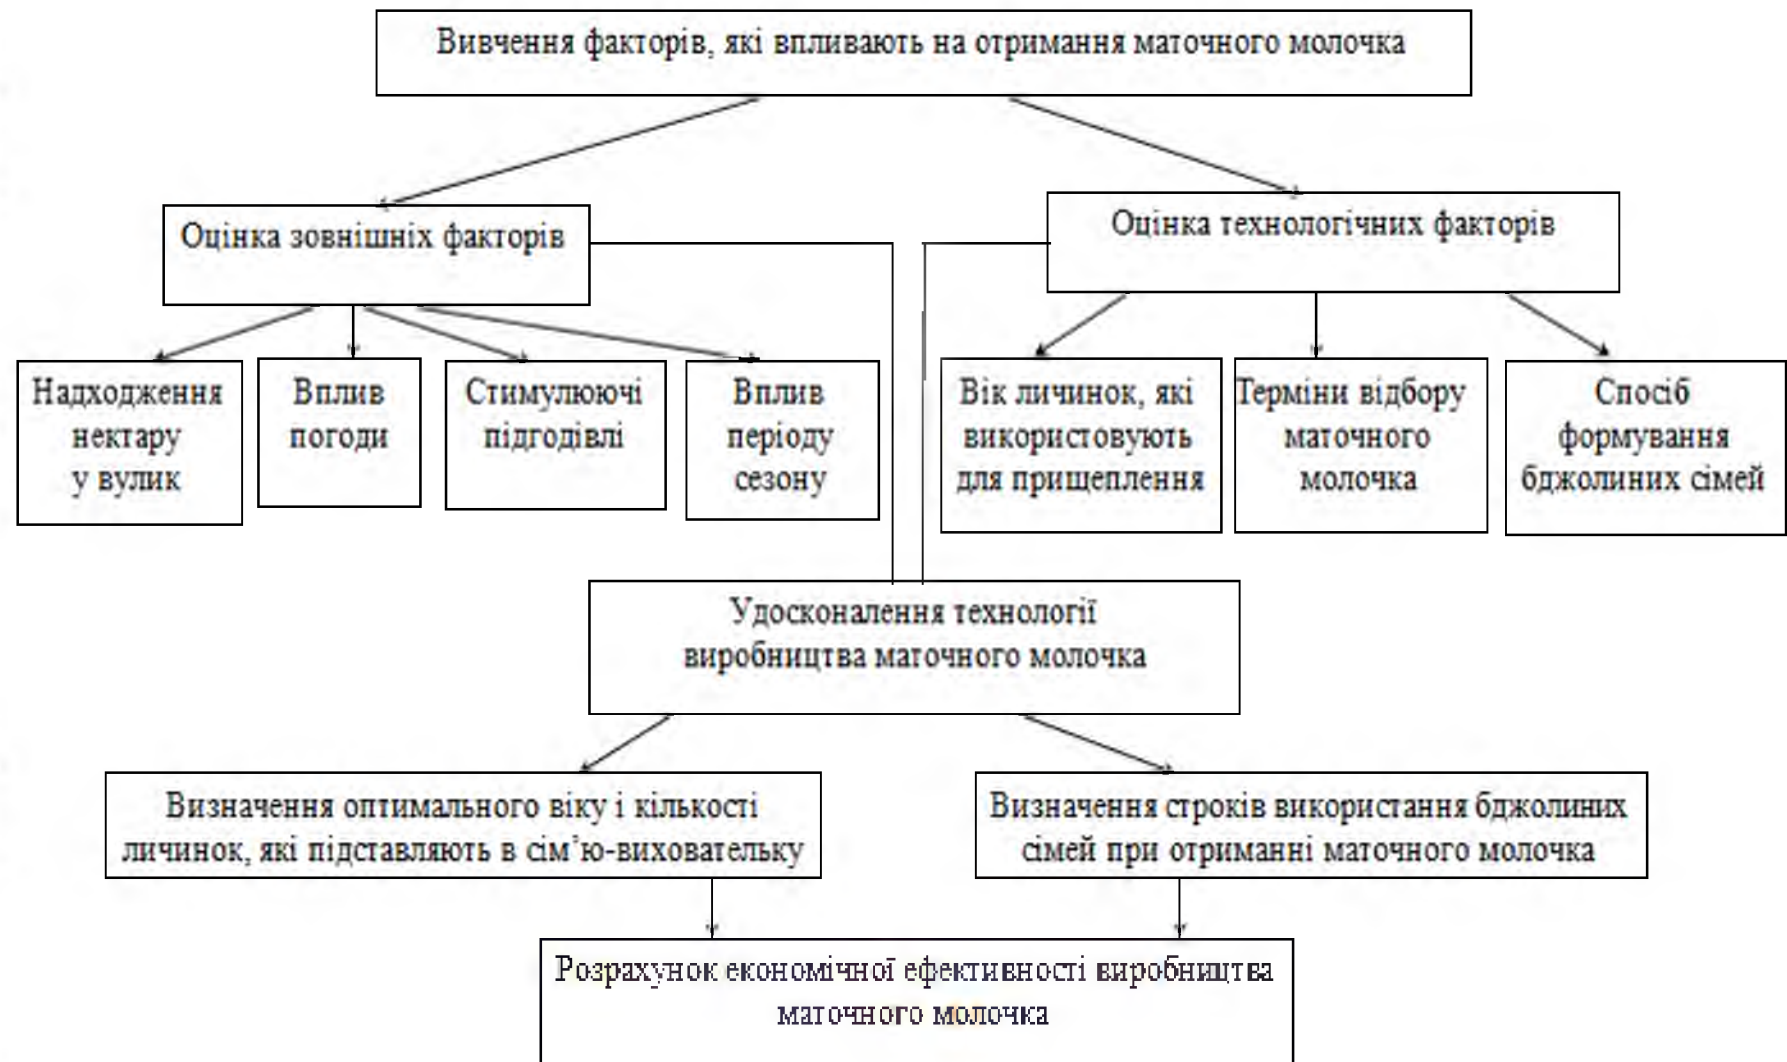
Вивчення факторів, які впливають на отримання маточного молочка

Оцінка зовнішніх факторів

Оцінка технологічних факторів

Надходження нектару у вулик

Вплив погоди

Стимулюючі підгодівлі

Вплив періоду сезону

Вік личинок, які використовують для прищеплення

Терміни відбору маточного молочка

Спосіб формування бджолиних сімей

Удосконалення технології виробництва маточного молочка

Визначення оптимального віку і кількості личинок, які підставляють в сім'ю-виховательку

Визначення строків використання бджолиних сімей при отриманні маточного молочка

Розрахунок економічної ефективності виробництва маточного молочка